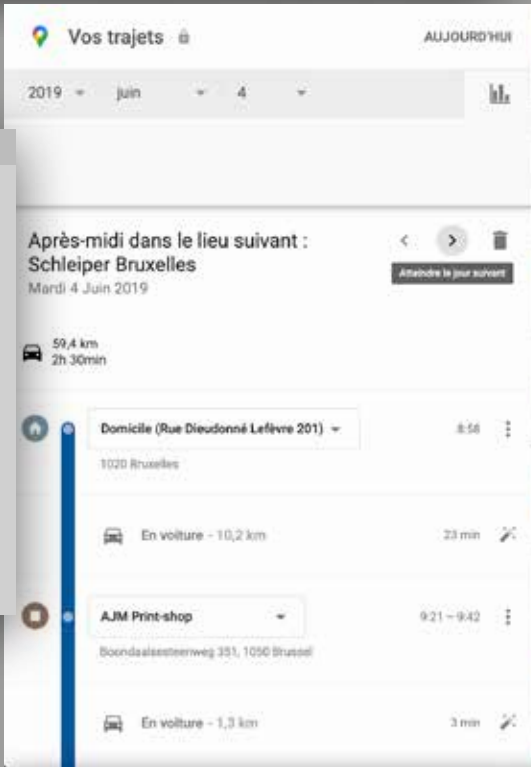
Vos trajets

AUJOURD'HUI

2019 juin 4

Après-midi dans le lieu suivant : Schleiper Bruxelles

Mardi 4 Juin 2019

Atteindre le jour suivant

59,4 km
2h 30min

Domicile (Rue Dieudonné Lefèvre 201)

8:58

1020 Bruxelles

En voiture - 10,2 km

23 min

AJM Print-shop

9:21 – 9:42

Boondaalsesteenweg 351, 1050 Brussel

En voiture - 1,3 km

3 min